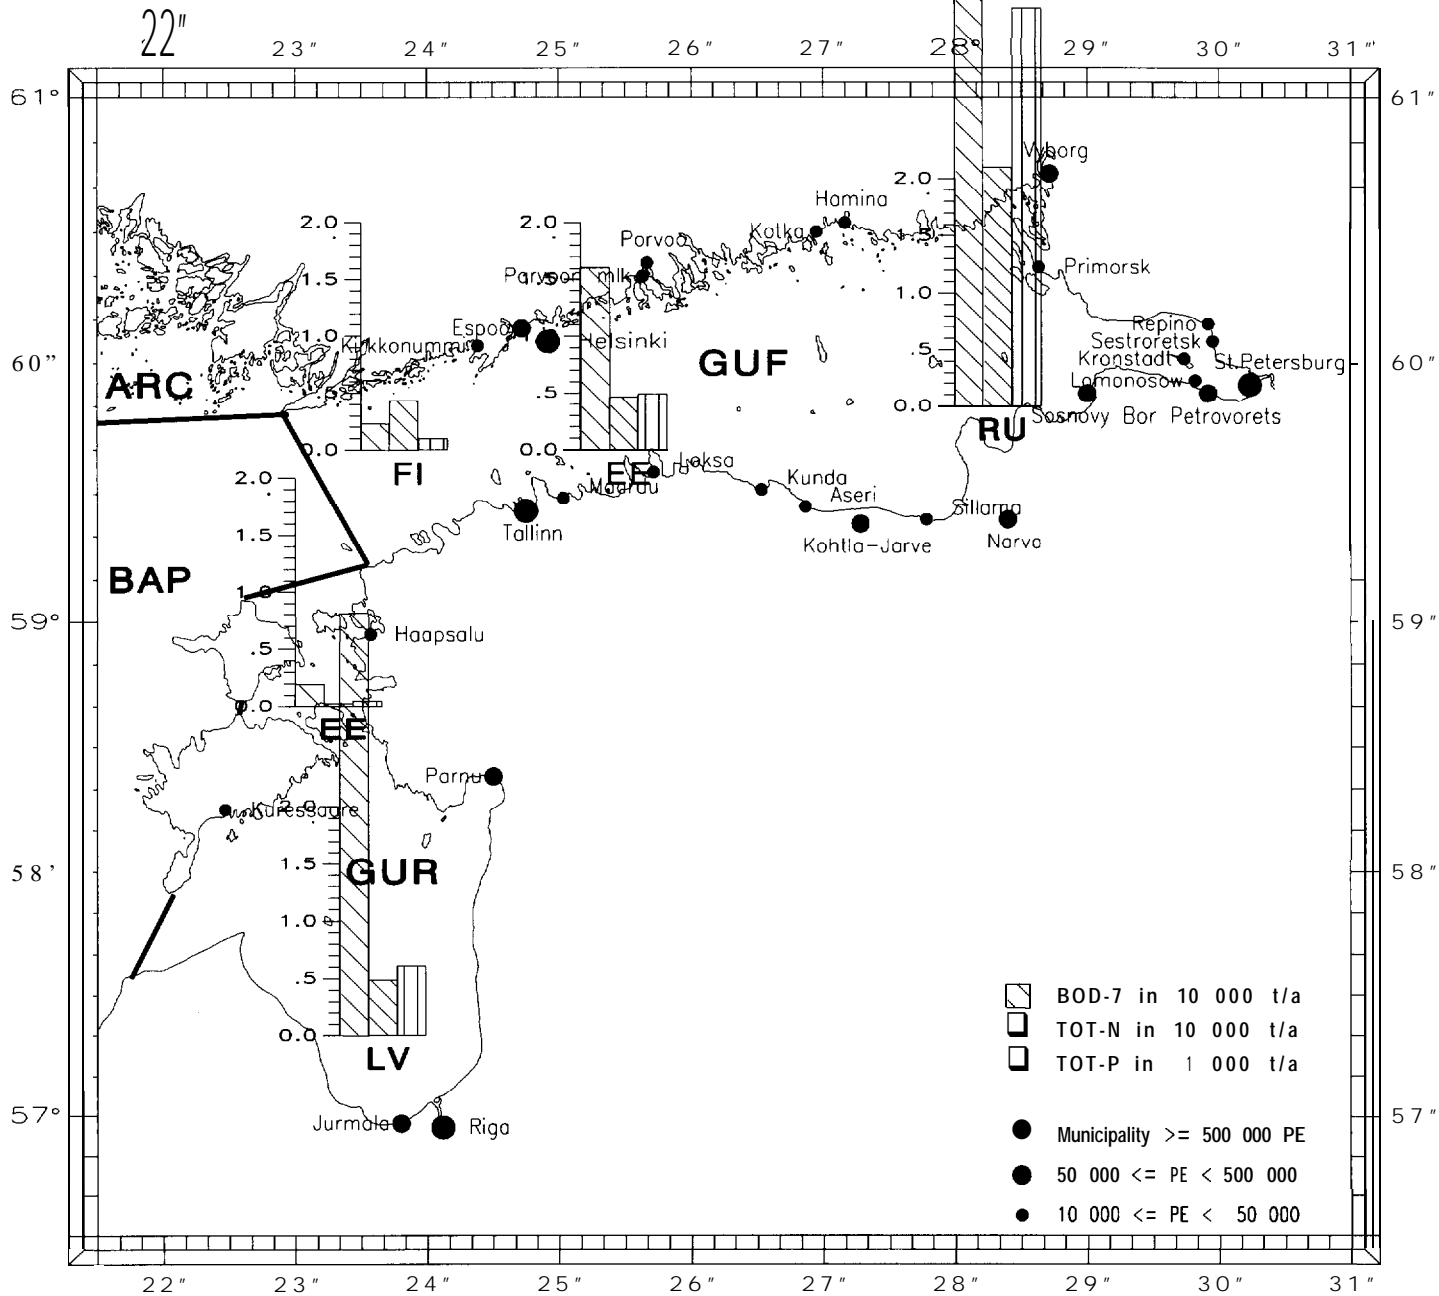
22" 23" 24" 25" 26" 27" 28° 29" 30" 31"

61° 61"

60" 60"

59° 59"

58' 58"

57° 57"

22" 23" 24" 25" 26" 27" 28" 29" 30" 31"

Vyborg

Hamina

Kotka

Porvoo

Parvoo mlk

Primorsk

2.0
1.5
1.0
.5
0.0

2.0
1.5
1.0
.5
0.0

2.0
1.5
1.0
.5
0.0

Espoo

Kirkkonummi

Helsinki

GUF

Repino

Sestroretsk

Kronstadt

St.Petersburg

Lomonosow

ARC

Sosnovy Bor Petrovorets

RU

FI

EE

Loksa

Kunda

Maardu

Aseri

Sillamae

Tallinn

Kohtla-Jarve

Narva

2.0
1.5
1.0
.5
0.0

BAP

Haapsalu

EE

Parnu

Kuressaare

2.0
1.5
1.0
.5
0.0

GUR

LV

BOD-7 in 10 000 t/a

TOT-N in 10 000 t/a

TOT-P in 1 000 t/a

Municipality >= 500 000 PE

50 000 <= PE < 500 000

10 000 <= PE < 50 000

Jurmala

Riga